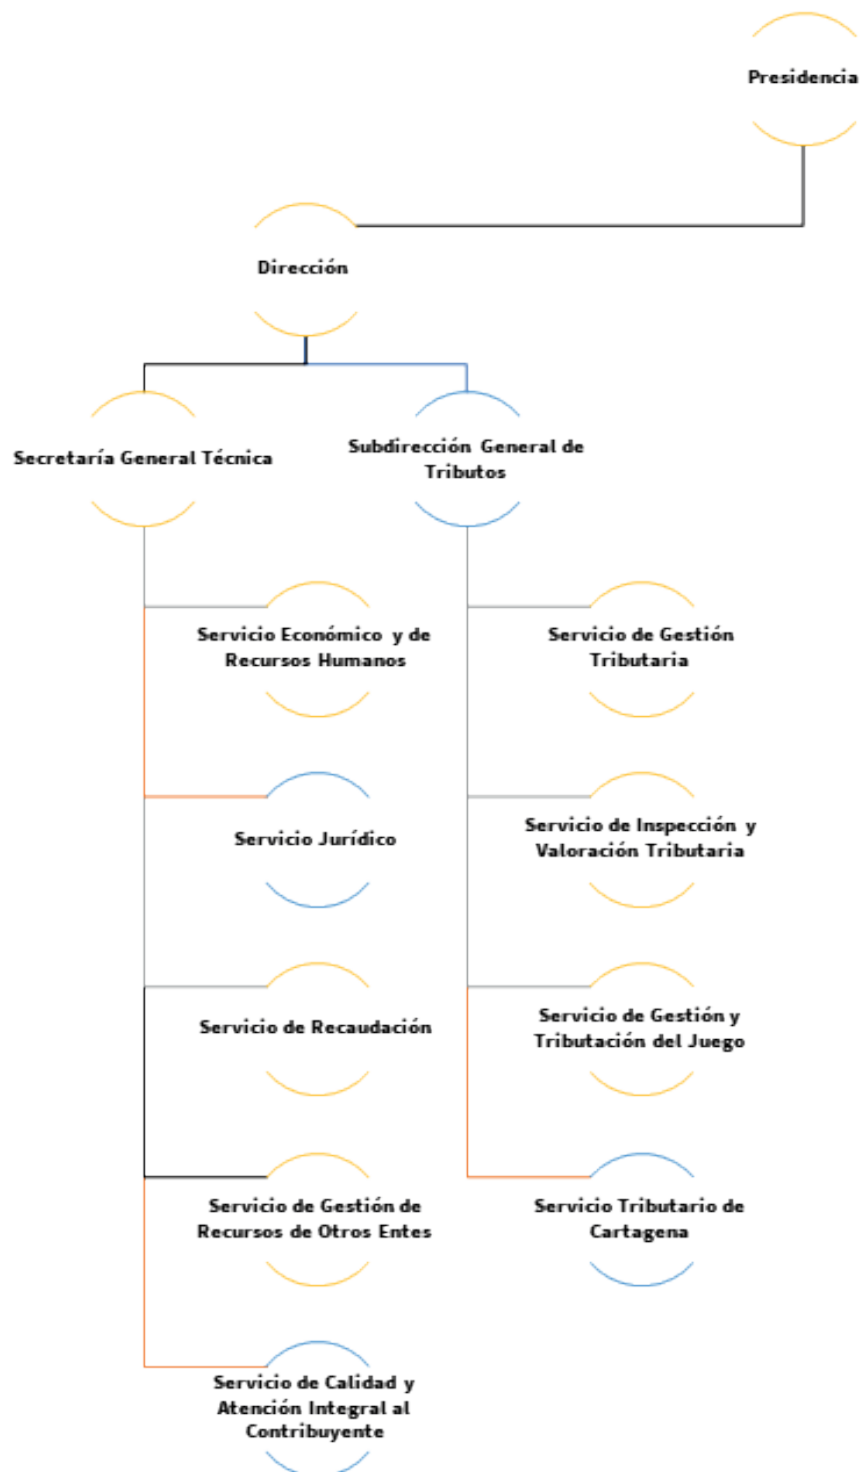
Presidencia

Dirección

Secretaría General Técnica

Subdirección General de Tributos

Servicio Económico y de Recursos Humanos

Servicio Jurídico

Servicio de Recaudación

Servicio de Gestión de Recursos de Otros Entes

Servicio de Calidad y Atención Integral al Contribuyente

Servicio de Gestión Tributaria

Servicio de Inspección y Valoración Tributaria

Servicio de Gestión y Tributación del Juego

Servicio Tributario de Cartagena